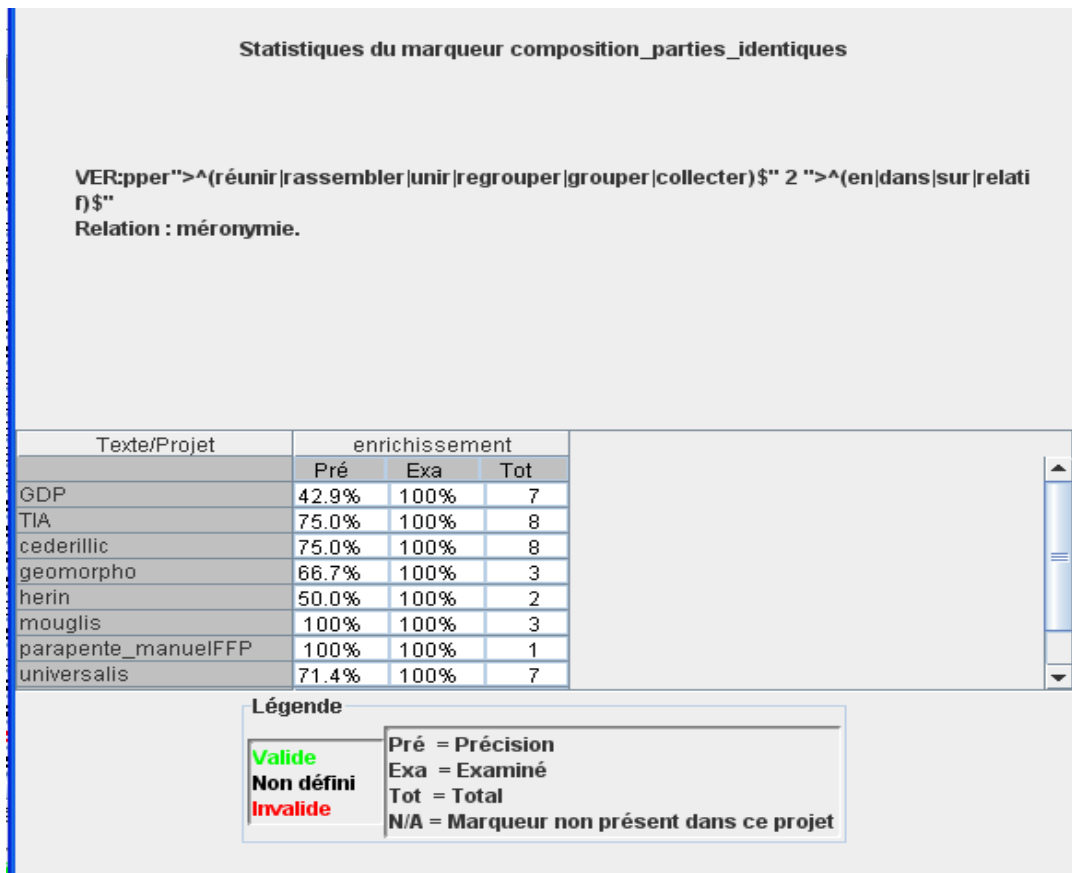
Statistiques du marqueur composition_parties_identiques

VER:pper">^(réunir|rassembler|unir|regrouper|grouper|collecter)$" 2 ">^(en|dans|sur|relatif)$"
Relation : méronymie.

| Texte/Projet | enrichissement | | |
|---|---|---|---|
| | Pré | Exa | Tot |
| GDP | 42.9% | 100% | 7 |
| TIA | 75.0% | 100% | 8 |
| cederillic | 75.0% | 100% | 8 |
| geomorpho | 66.7% | 100% | 3 |
| herin | 50.0% | 100% | 2 |
| mouglis | 100% | 100% | 3 |
| parapente_manuelFFP | 100% | 100% | 1 |
| universalis | 71.4% | 100% | 7 |

Légende

Valide
Non défini
Invalide

Pré = Précision
Exa = Examiné
Tot = Total
N/A = Marqueur non présent dans ce projet